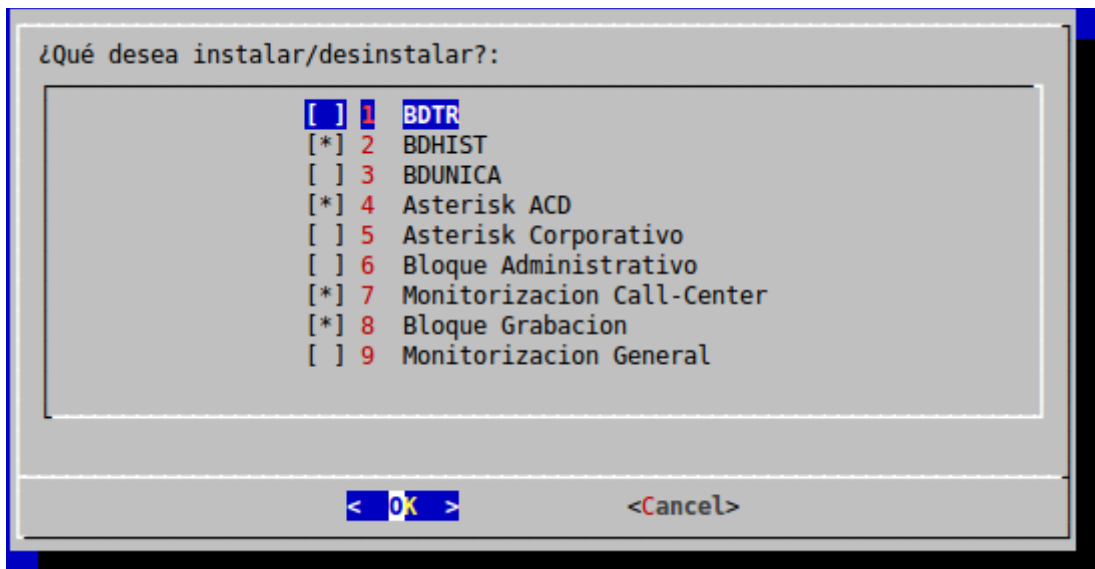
¿Qué desea instalar/desinstalar?:

[ ] 1 BDTR
[*] 2 BDHIST
[ ] 3 BDUNICA
[*] 4 Asterisk ACD
[ ] 5 Asterisk Corporativo
[ ] 6 Bloque Administrativo
[*] 7 Monitorizacion Call-Center
[*] 8 Bloque Grabacion
[ ] 9 Monitorizacion General

< OK > <Cancel>